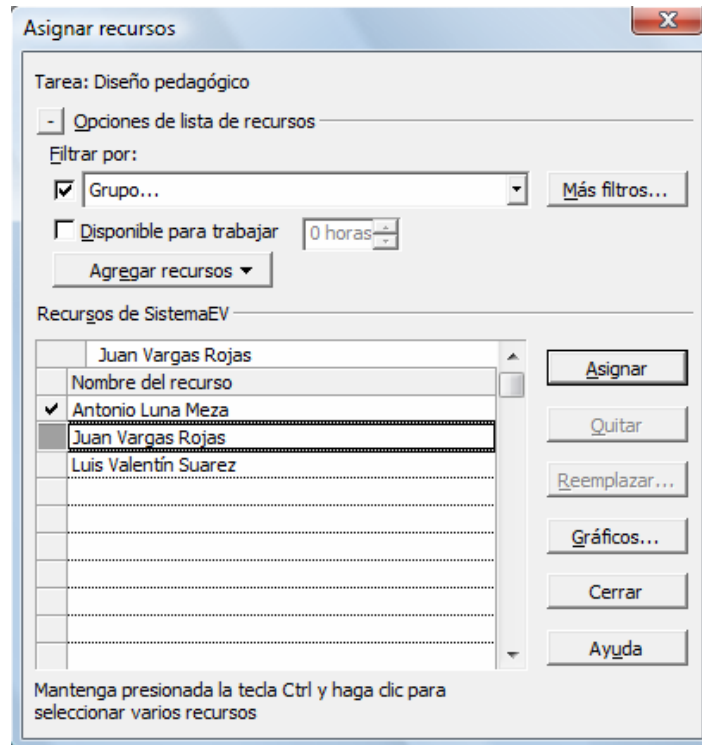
Asignar recursos

Tarea: Diseño pedagógico

- Opciones de lista de recursos

Filtrar por:

Grupo...

Más filtros...

Disponible para trabajar 0 horas

Agregar recursos ▼

Recursos de SistemaEV

Juan Vargas Rojas

| | Nombre del recurso |
|---|---|
| ✔ | Antonio Luna Meza |
| | Juan Vargas Rojas |
| | Luis Valentín Suarez |

Asignar

Quitar

Reemplazar...

Gráficos...

Cerrar

Ayuda

Mantenga presionada la tecla Ctrl y haga clic para seleccionar varios recursos